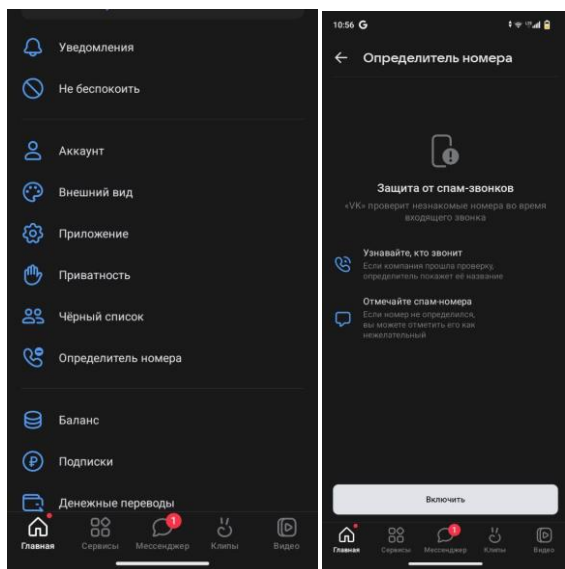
Уведомления

Не беспокоить

Аккаунт

Внешний вид

Приложение

Приватность

Чёрный список

Определитель номера

Баланс

Подписки

Денежные переводы

Главная Сервисы 1 Мессенджер Клипы Видео

10:56 G

Определитель номера

Защита от спам-звонков

«VK» проверит незнакомые номера во время входящего звонка

Узнавайте, кто звонит
Если компания прошла проверку, определитель покажет её название

Отмечайте спам-номера
Если номер не определился, вы можете отметить его как нежелательный

Включить

Главная Сервисы 1 Мессенджер Клипы Видео